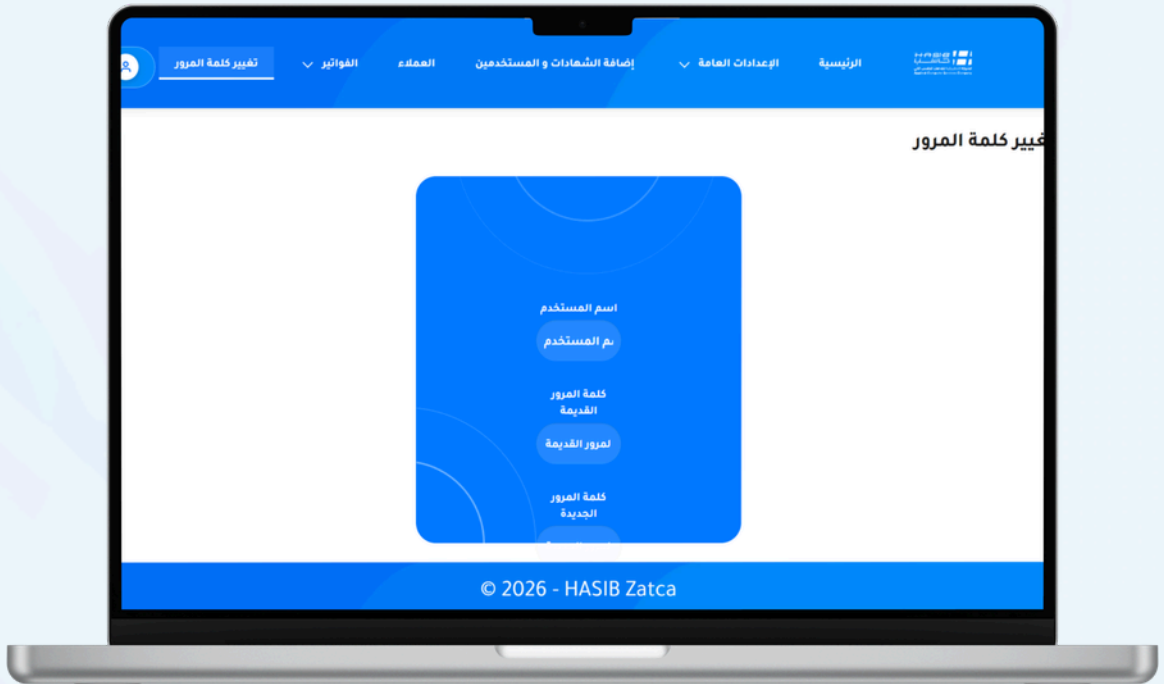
HASIB

الرئيسية الإعدادات العامة إضافة الشهادات و المستخدمين العملاء الفواتير تغيير كلمة المرور

تغيير كلمة المرور

اسم المستخدم

سم المستخدم

كلمة المرور القديمة

لمرور القديمة

كلمة المرور الجديدة

© 2026 - HASIB Zatca